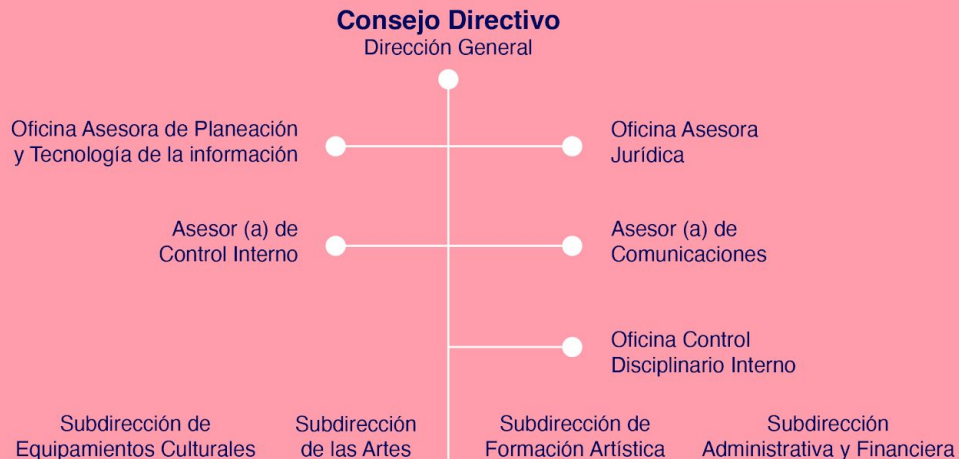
Consejo Directivo
Dirección General

Oficina Asesora de Planeación y Tecnología de la información

Oficina Asesora Jurídica

Asesor (a) de Control Interno

Asesor (a) de Comunicaciones

Oficina Control Disciplinario Interno

Subdirección de Equipamientos Culturales

Subdirección de las Artes

Subdirección de Formación Artística

Subdirección Administrativa y Financiera